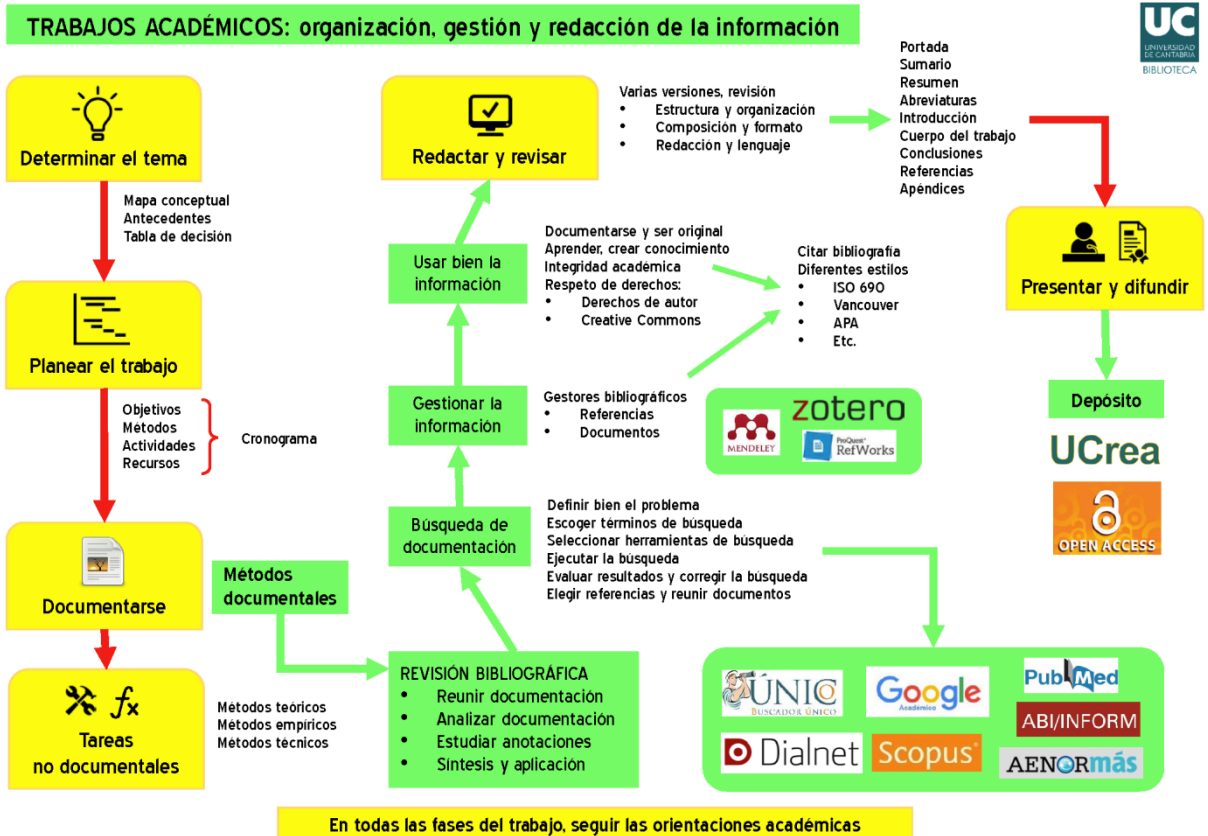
TRABAJOS ACADÉMICOS: organización, gestión y redacción de la información

UC
UNIVERSIDAD DE CANTABRIA
BIBLIOTECA

Determinar el tema

Mapa conceptual
Antecedentes
Tabla de decisión

Planear el trabajo

Objetivos
Métodos
Actividades
Recursos

Cronograma

Documentarse

Métodos documentales

Tareas no documentales

Métodos teóricos
Métodos empíricos
Métodos técnicos

Redactar y revisar

Varias versiones, revisión
• Estructura y organización
• Composición y formato
• Redacción y lenguaje

Portada
Sumario
Resumen
Abreviaturas
Introducción
Cuerpo del trabajo
Conclusiones
Referencias
Apéndices

Presentar y difundir

Usar bien la información

Documentarse y ser original
Aprender, crear conocimiento
Integridad académica
Respeto de derechos:
• Derechos de autor
• Creative Commons

Citar bibliografía
Diferentes estilos
• ISO 690
• Vancouver
• APA
• Etc.

Gestionar la información

Gestores bibliográficos
• Referencias
• Documentos

MENDELEY
zotero
ProQuest RefWorks

Depósito

UCrea

OPEN ACCESS

Búsqueda de documentación

Definir bien el problema
Escoger términos de búsqueda
Seleccionar herramientas de búsqueda
Ejecutar la búsqueda
Evaluar resultados y corregir la búsqueda
Elegir referencias y reunir documentos

REVISIÓN BIBLIOGRÁFICA
• Reunir documentación
• Analizar documentación
• Estudiar anotaciones
• Síntesis y aplicación

ÚNICO
BUSCADOR ÚNICO
Google Académico
PubMed
ABI/INFORM
Dialnet
Scopus
AENORmás

En todas las fases del trabajo, seguir las orientaciones académicas